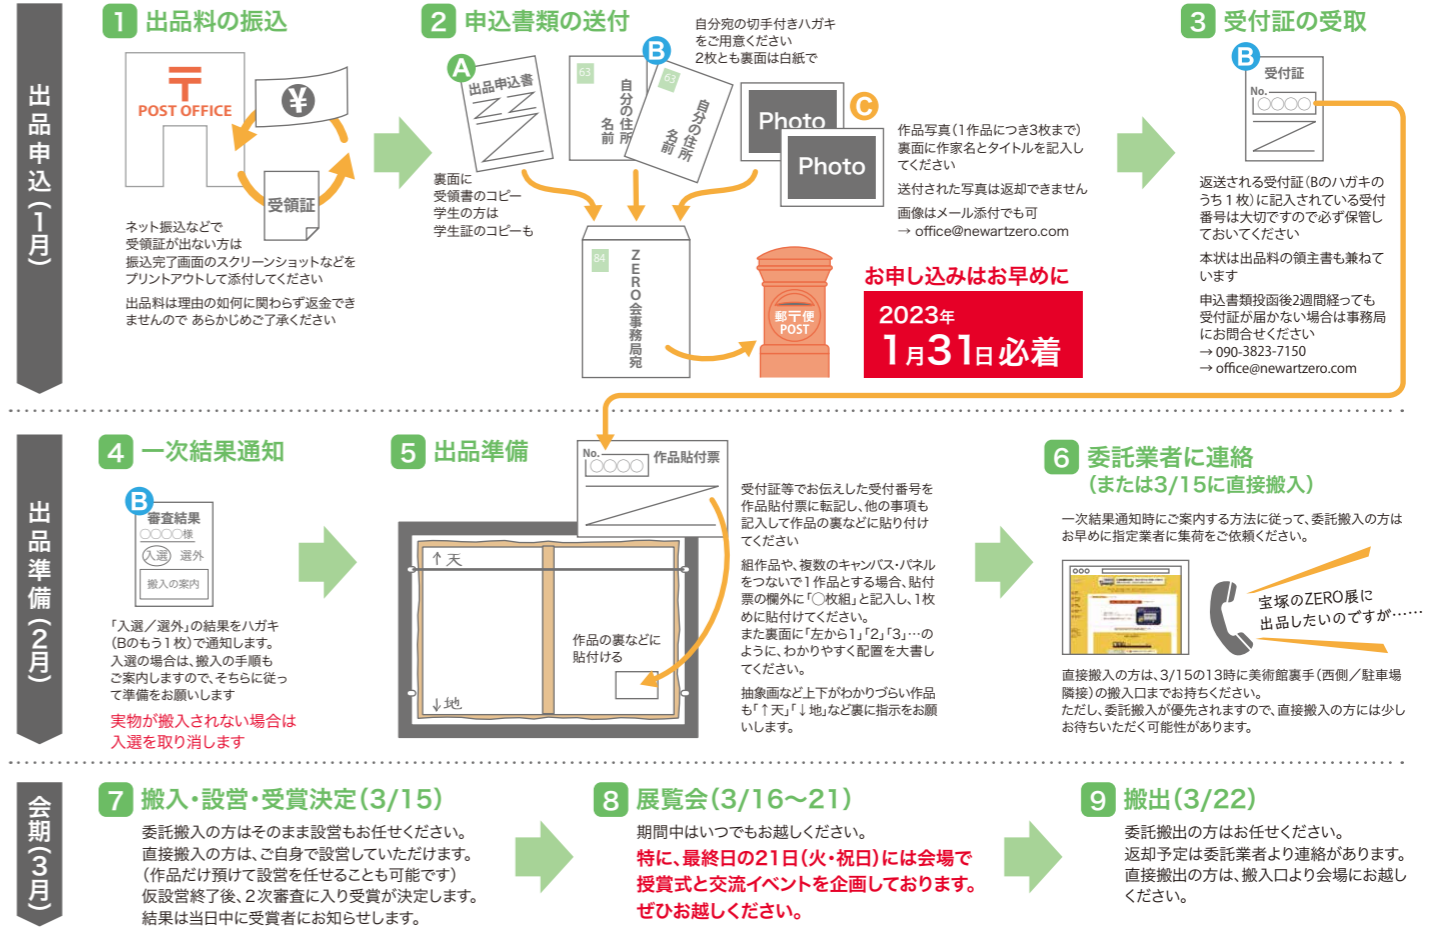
出品申込（1月）

1 出品料の振込

POST OFFICE

¥

受領証

ネット振込などで受領証が出ない方は振込完了画面のスクリーンショットなどをプリントアウトして添付してください

出品料は理由の如何に関わらず返金できませんので あらかじめご了承ください

2 申込書類の送付

A 出品申込書

裏面に受領書のコピー学生の方は学生証のコピーも

B 自分の住所名前

自分宛の切手付きハガキをご用意ください 2枚とも裏面は白紙で

C Photo Photo

作品写真（1作品につき3枚まで）裏面に作家名とタイトルを記入してください

送付された写真は返却できません

画像はメール添付でも可 → office@newartzero.com

ZERO会事務局宛

郵便 POST

お申し込みはお早めに

2023年 1月31日必着

3 受付証の受取

B 受付証 No.

返送される受付証（Bのハガキのうち1枚）に記入されている受付番号は大切ですので必ず保管しておいてください

本状は出品料の領主書も兼ねています

申込書類投函後2週間経っても受付証が届かない場合は事務局にお問合せください
→ 090-3823-7150
→ office@newartzero.com

出品準備（2月）

4 一次結果通知

B 審査結果 〇〇〇〇様 入選 選外 搬入の案内

「入選／選外」の結果をハガキ（Bのもう1枚）で通知します。入選の場合は、搬入の手順もご案内しますので、そちらに従って準備をお願いします

実物が搬入されない場合は入選を取り消します

5 出品準備

No. 作品貼付票

↑天

↓地

作品の裏などに貼付ける

受付証等でお伝えした受付番号を作品貼付票に転記し、他の事項も記入して作品の裏などに貼り付けてください

組作品や、複数のキャンバス・パネルをつないで1作品とする場合、貼付票の欄外に「〇枚組」と記入し、1枚めに貼付けてください。
また裏面に「左から1」「2」「3」…のように、わかりやすく配置を大書してください。

抽象画など上下がわかりづらい作品も「↑天」「↓地」など裏に指示をお願いします。

6 委託業者に連絡（または3/15に直接搬入）

一次結果通知時にご案内する方法に従って、委託搬入の方はお早めに指定業者に集荷をご依頼ください。

宝塚のZERO展に出品したいのですが……

直接搬入の方は、3/15の13時に美術館裏手（西側／駐車場隣接）の搬入口までお持ちください。
ただし、委託搬入が優先されますので、直接搬入の方には少しお待ちいただく可能性があります。

会期（3月）

7 搬入・設営・受賞決定（3/15）

委託搬入の方はそのまま設営もお任せください。
直接搬入の方は、ご自身で設営していただけます。
（作品だけ預けて設営を任せることも可能です）
仮設営終了後、2次審査に入り受賞が決定します。
結果は当日中に受賞者にお知らせします。

8 展覧会（3/16〜21）

期間中はいつでもお越しください。
特に、最終日の21日（火・祝日）には会場で授賞式と交流イベントを企画しております。
ぜひお越しください。

9 搬出（3/22）

委託搬出の方はお任せください。
返却予定は委託業者より連絡があります。
直接搬出の方は、搬入口より会場にお越しください。